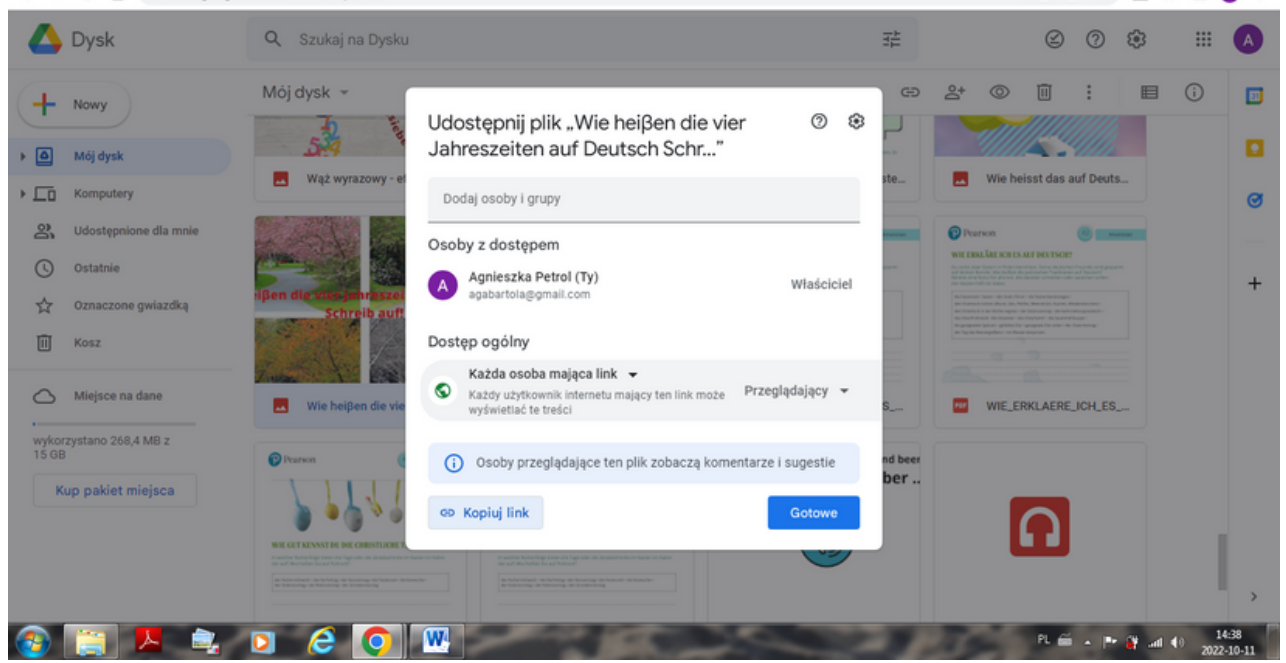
Dysk

Szukaj na Dysku

A

Nowy

Mój dysk

Komputery

Udostępnione dla mnie

Ostatnie

Oznaczone gwiazdką

Kosz

Miejsce na dane

wykorzystano 268,4 MB z 15 GB

Kup pakiet miejsca

Mój dysk

Wąż wyrazowy - et

Wie heißen die vie

Wie heisst das auf Deuts...

WIE_ERKLAERE_ICH_ES_...

Udostępnij plik „Wie heiβen die vier Jahreszeiten auf Deutsch Schr..."

Dodaj osoby i grupy

Osoby z dostępem

Agnieszka Petrol (Ty)
agabartola@gmail.com

Właściciel

Dostęp ogólny

Każda osoba mająca link

Każdy użytkownik internetu mający ten link może wyświetlać te treści

Przeglądający

Osoby przeglądające ten plik zobaczą komentarze i sugestie

Kopiuj link

Gotowe

PL

14:38
2022-10-11